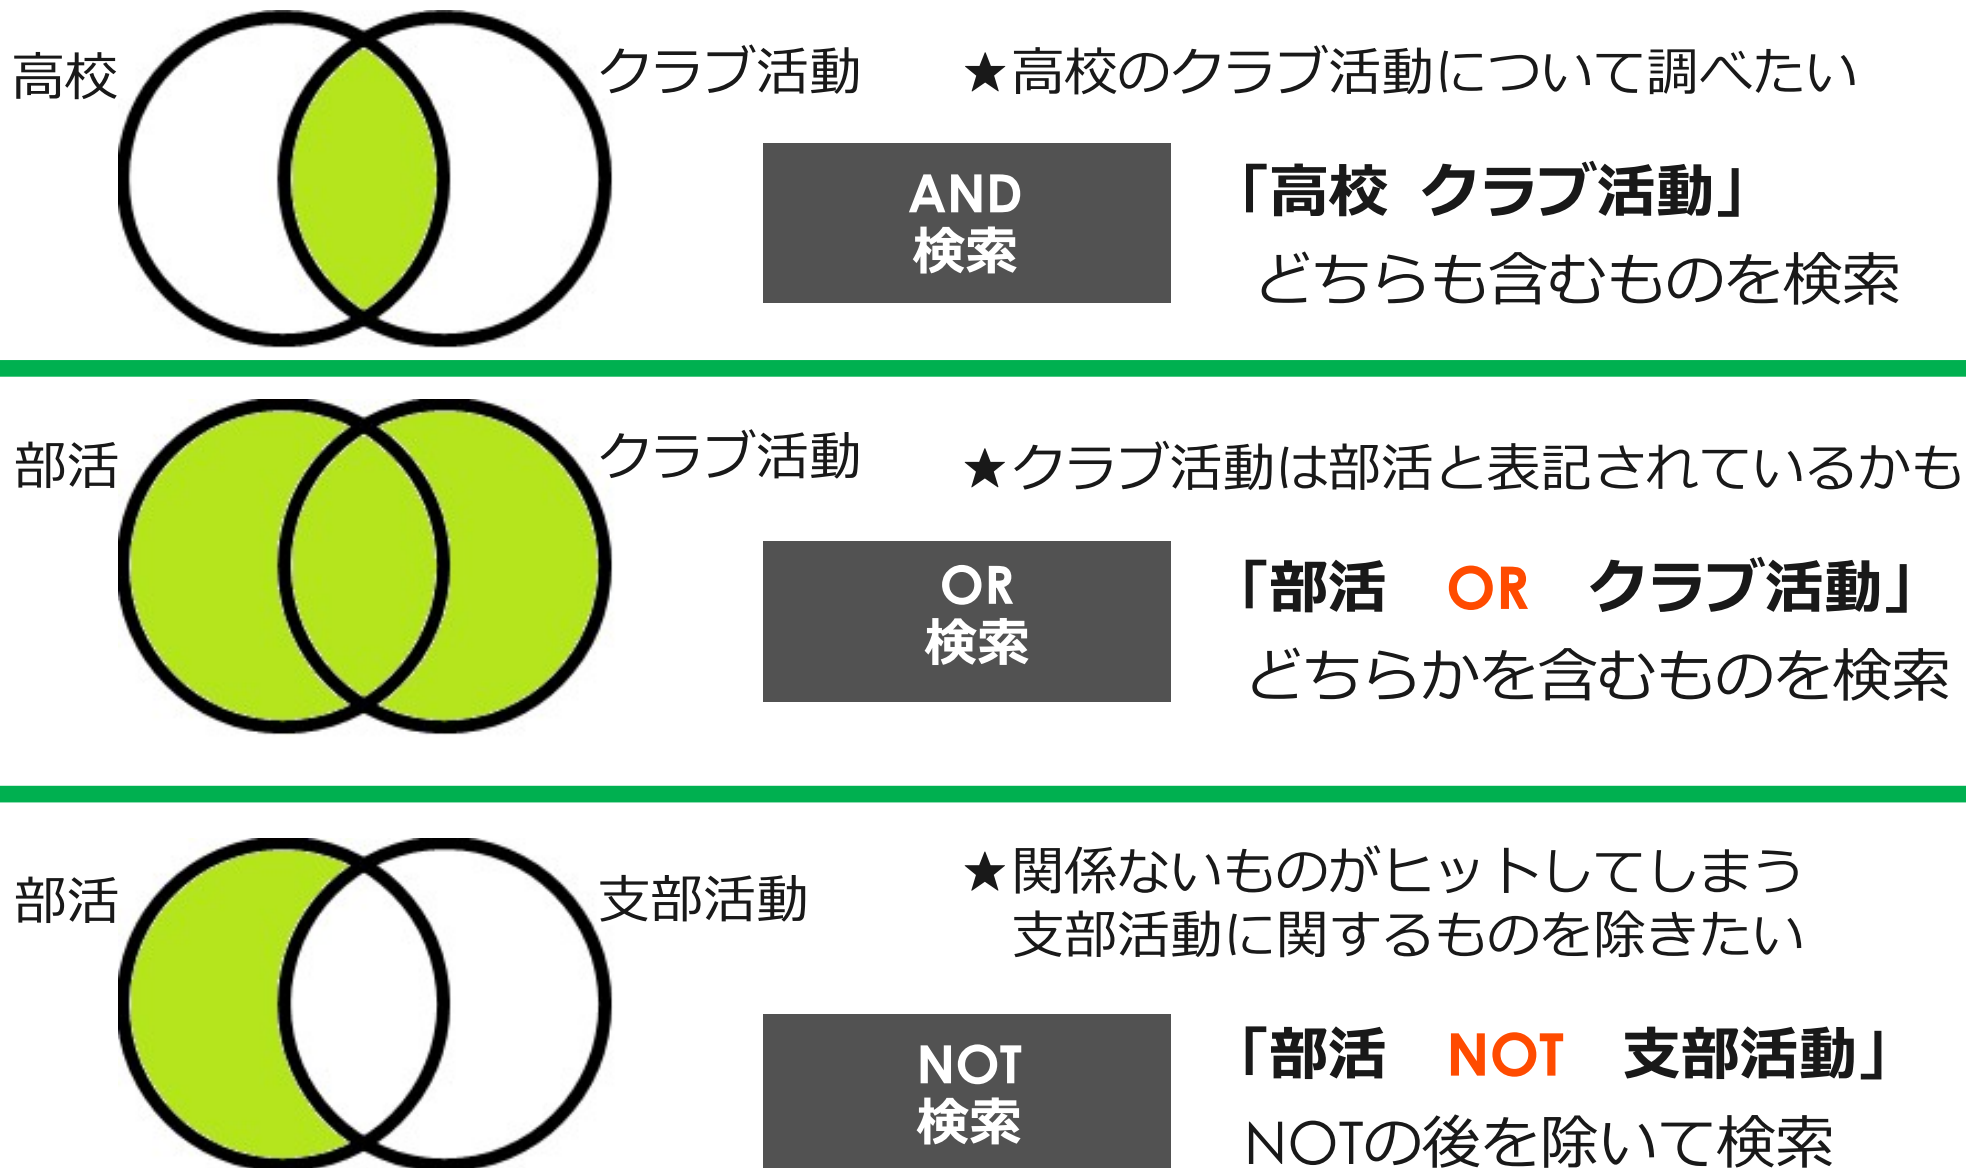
高校

クラブ活動

★高校のクラブ活動について調べたい

AND
検索

「高校　クラブ活動」
どちらも含むものを検索

部活

クラブ活動

★クラブ活動は部活と表記されているかも

OR
検索

「部活　OR　クラブ活動」
どちらかを含むものを検索

部活

支部活動

★関係ないものがヒットしてしまう
支部活動に関するものを除きたい

NOT
検索

「部活　NOT　支部活動」
NOTの後を除いて検索